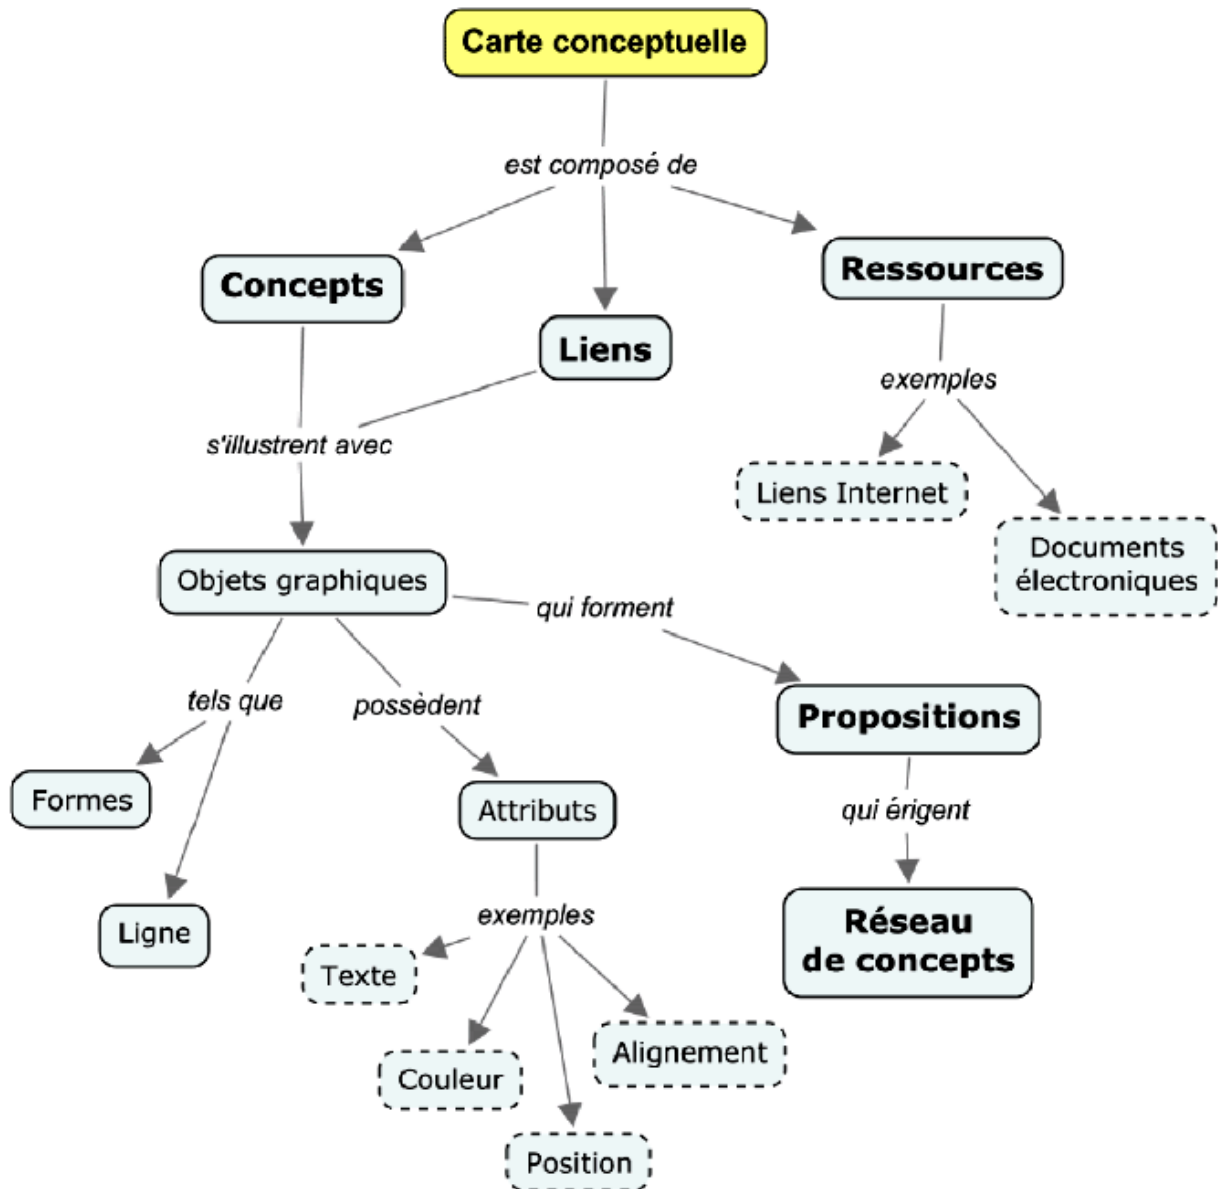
Carte conceptuelle

est composé de

Concepts

Liens

Ressources

exemples

Liens Internet

Documents électroniques

s'illustrent avec

Objets graphiques

qui forment

Propositions

qui érigent

Réseau de concepts

tels que

Formes

Ligne

possèdent

Attributs

exemples

Texte

Couleur

Position

Alignement